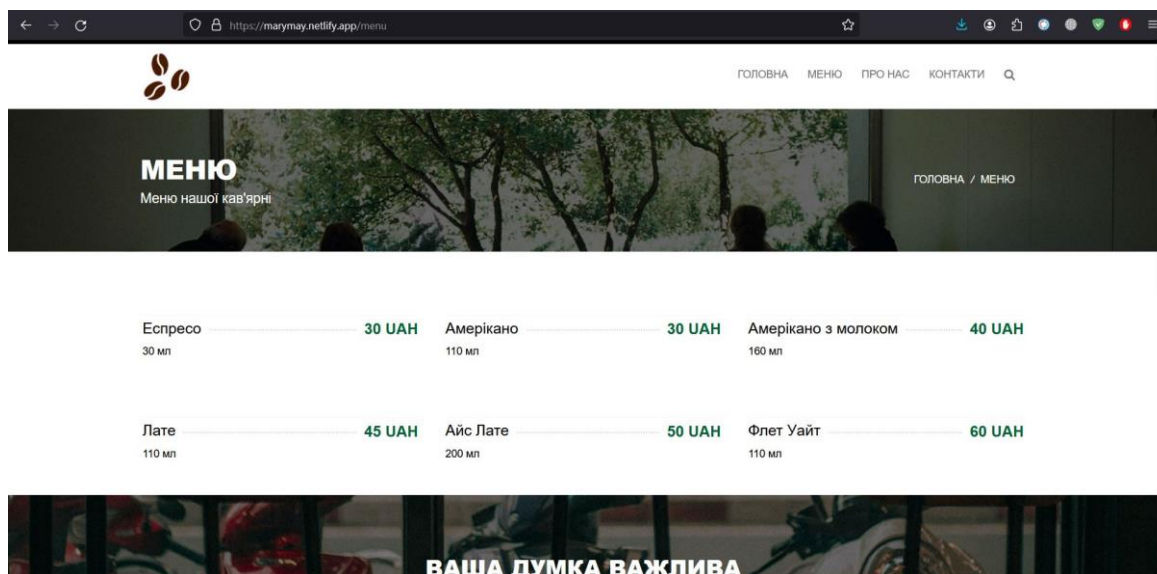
https://marymay.netlify.app/menu

ГОЛОВНА МЕНЮ ПРО НАС КОНТАКТИ

МЕНЮ
Меню нашої кав'ярні

ГОЛОВНА / МЕНЮ

Еспресо 30 UAH
30 мл

Американо 30 UAH
110 мл

Американо з молоком 40 UAH
160 мл

Лате 45 UAH
110 мл

Айс Лате 50 UAH
200 мл

Флет Уайт 60 UAH
110 мл

ВАША ДУМКА ВАЖЛИВА